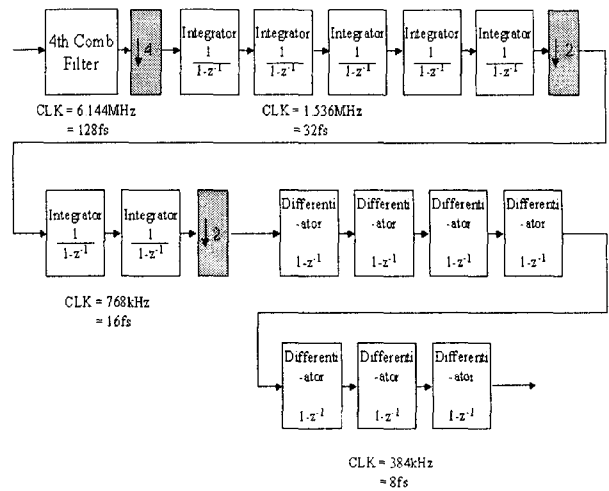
4th Comb Filter

↓4

Integrator $\frac{1}{1-z^{-1}}$

Integrator $\frac{1}{1-z^{-1}}$

Integrator $\frac{1}{1-z^{-1}}$

Integrator $\frac{1}{1-z^{-1}}$

Integrator $\frac{1}{1-z^{-1}}$

↓2

CLK = 6.144MHz
= 128fs

CLK = 1.536MHz
= 32fs

Integrator $\frac{1}{1-z^{-1}}$

Integrator $\frac{1}{1-z^{-1}}$

↓2

Differenti -ator $1-z^{-1}$

Differenti -ator $1-z^{-1}$

Differenti -ator $1-z^{-1}$

Differenti -ator $1-z^{-1}$

CLK = 768kHz
= 16fs

Differenti -ator $1-z^{-1}$

Differenti -ator $1-z^{-1}$

Differenti -ator $1-z^{-1}$

CLK = 384kHz
= 8fs